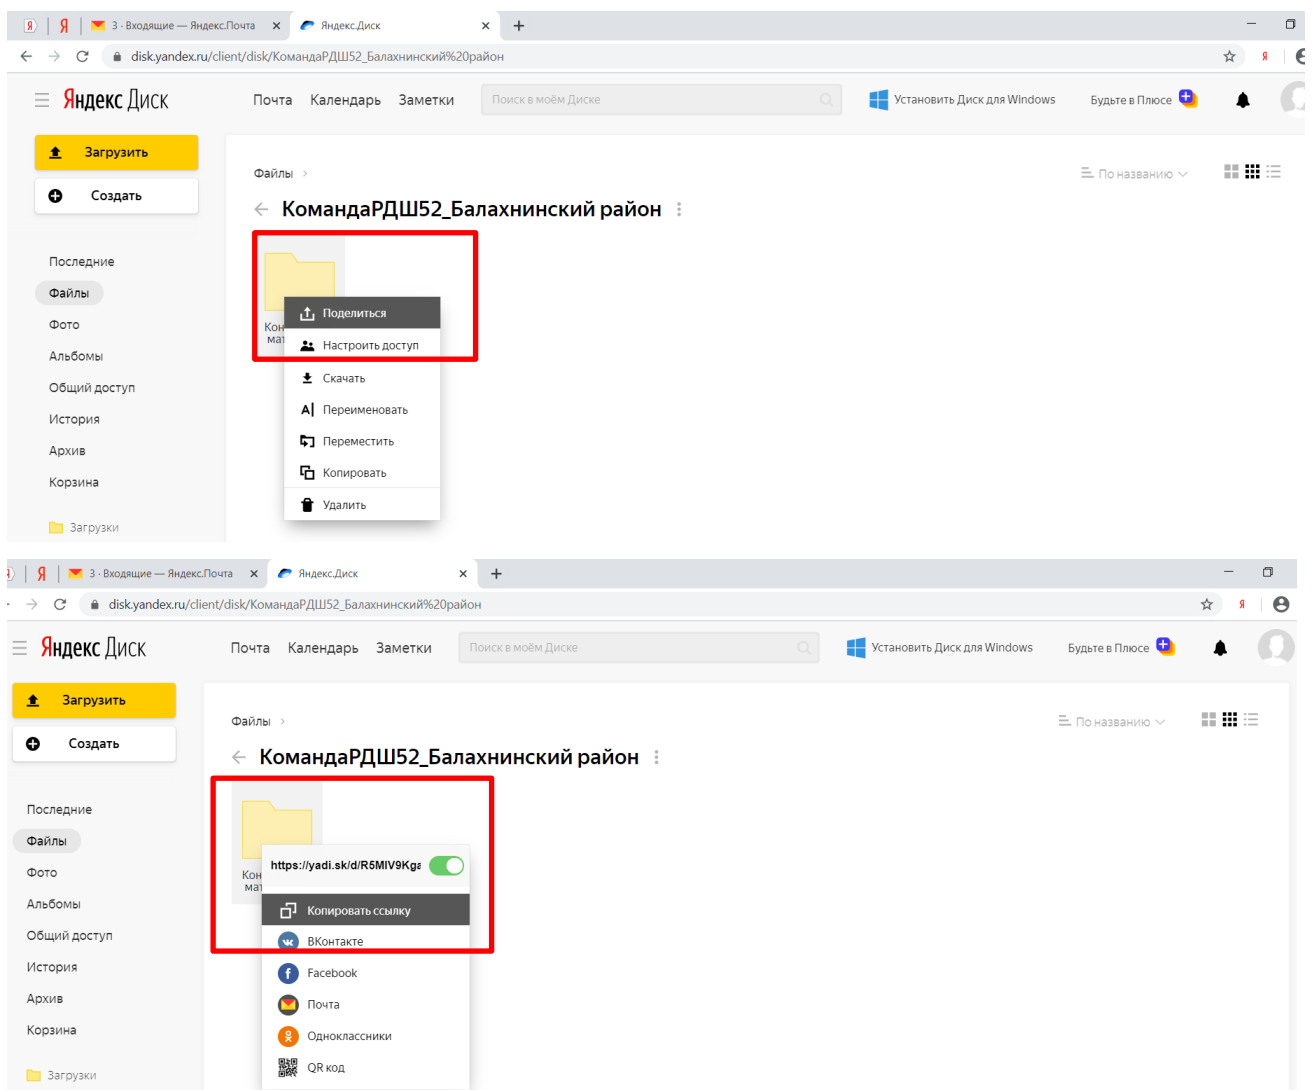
Я | Я | 3 · Входящие — Яндекс.Почта × | Яндекс.Диск × | +

disk.yandex.ru/client/disk/КомандаРДШ52_Балахнинский%20район

Я

Яндекс Диск Почта Календарь Заметки Поиск в моём Диске Установить Диск для Windows Будьте в Плюсе

Загрузить
Создать

Последние
Файлы
Фото
Альбомы
Общий доступ
История
Архив
Корзина

Загрузки

Файлы ›
По названию

← КомандаРДШ52_Балахнинский район

Кон ма

Поделиться
Настроить доступ
Скачать
Переименовать
Переместить
Копировать
Удалить

) | Я | 3 · Входящие — Яндекс.Почта × | Яндекс.Диск × | +

disk.yandex.ru/client/disk/КомандаРДШ52_Балахнинский%20район

Я

Яндекс Диск Почта Календарь Заметки Поиск в моём Диске Установить Диск для Windows Будьте в Плюсе

Загрузить
Создать

Последние
Файлы
Фото
Альбомы
Общий доступ
История
Архив
Корзина

Загрузки

Файлы ›
По названию

← КомандаРДШ52_Балахнинский район

Кон ма

https://yadi.sk/d/R5MIV9Kga

Копировать ссылку
ВКонтакте
Facebook
Почта
Одноклассники
QR код